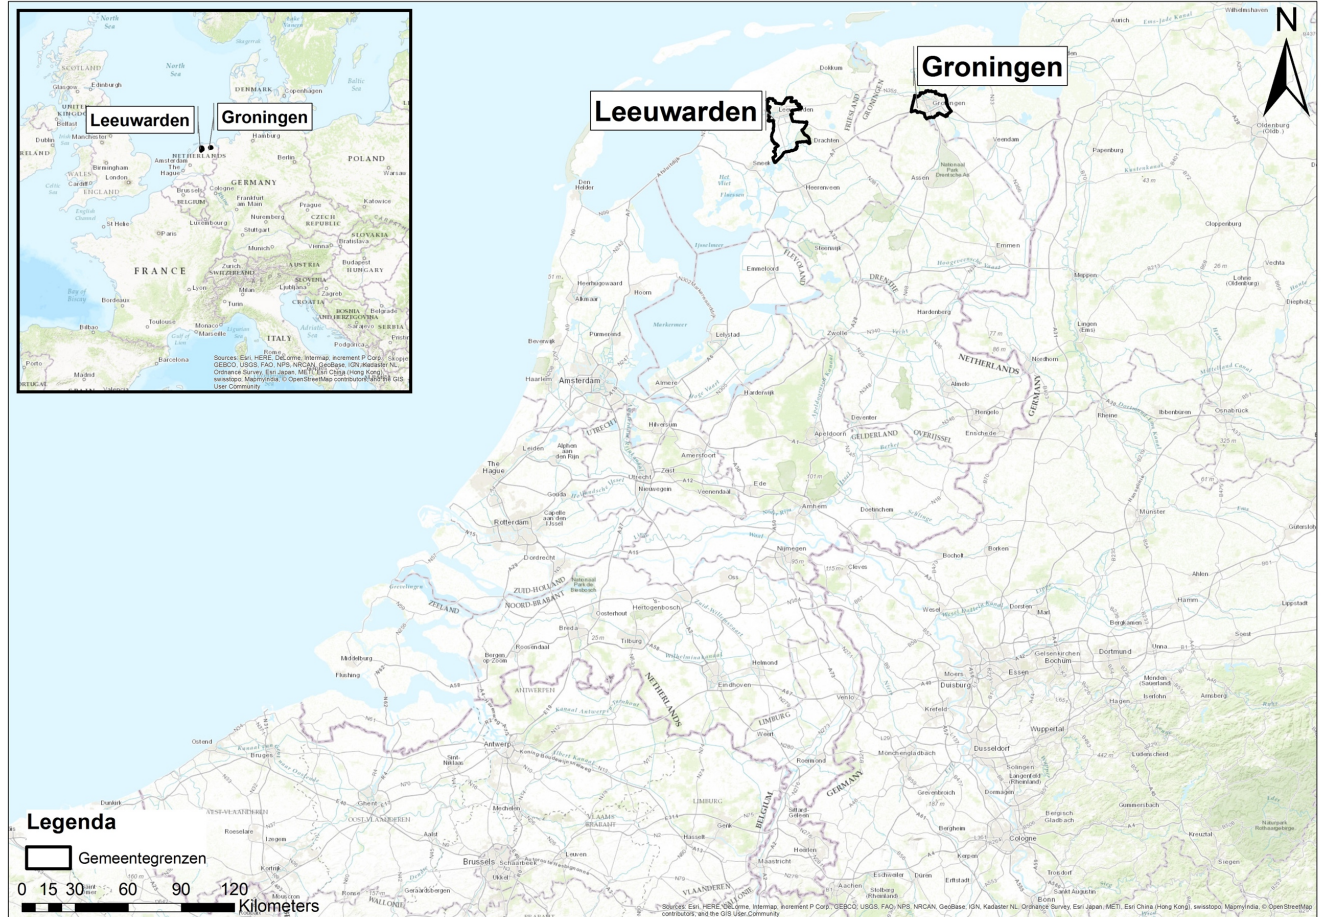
Leeuwarden
Groningen

SCOTLAND
Edinburgh
Glasgow
North Sea
DENMARK
Copenhagen
Baltic Sea
Belfast
Manchester
Hamburg
Dublin
IRELAND
Amsterdam
NETHERLANDS
Berlin
POLAND
Birmingham
WALES
London
The Hague
Warsaw
Cardiff
ENGLAND
Brussels
Cologne
GERMANY
BELGIUM
Frankfurt am Main
Prague
Katowice
English Channel
Luxembourg
Nuremberg
CZECH REPUBLIC
St Helier
Paris
Stuttgart
SLOVAKIA
Munich
Vienna
Bratislava
Budapest
FRANCE
Zurich
SWITZERLAND
AUSTRIA
HUNGARY
Bay of Biscay
Lyon
Milan
Ljubljana
SLOVENIA
Zagreb
CROATIA
Bordeaux
Turin
Belgrade
BOSNIA AND HERZEGOVINA
SERBIA
Toulouse
Monaco
Marseille
ITALY
Podgorica
Bilbao
Porto
Barcelona
Madrid
Sources: Esri, HERE, DeLorme, Intermap, increment P Corp., GEBCO, USGS, FAO, NPS, NRCAN, GeoBase, IGN, Kadaster NL, Ordnance Survey, Esri Japan, METI, Esri China (Hong Kong), swisstopo, MapmyIndia, © OpenStreetMap contributors, and the GIS User Community

Groningen
Leeuwarden
N
Dokkum
Groningen
Veendam
Sneek
Drachten
FRIESLAND
GRONINGEN
Assen
Nationaal Park Drentsche Aa
Papenburg
Oldenburg (Oldb.)
Den Helder
Het Vlieland
Heerenveen
Cloppenburg
Steenwijk
Emmen
IJsselmeer
FLEVOLAND
DRENTHE
Emmeloord
Vechta
Heerhugowaard
Hoorn
Meppen
Lohne (Oldenburg)
Alkmaar
Hardenberg
Diepholz
Purmerend
Markermeer
Lelystad
Zwolle
Lingen (Ems)
Beverwijk
Nordhorn
Haarlem
Amsterdam
Almere
Harderwijk
NETHERLANDS
Almelo
GERMANY
Deventer
Hilversum
UTRECHT
Apeldoorn
GELDERLAND
OVERIJSSEL
Hengelo
Rheine
Ibbenbüren
Osnabrück
Leiden
Alphen aan den Rijn
Amersfoort
Enschede
The Hague
Zeist
Utrecht
Nieuwegein
Veenendaal
Ede
Gouda
Arnhem
Doetinchem
Rotterdam
Capelle aan den IJssel
Münster
Dordrecht
Nijmegen
Bocholt
Borken
Cleves
Gütersloh
ZUID-HOLLAND
NOORD-BRABANT
Oss
Ahlen
ZEELAND
Oosterhout
Hertogenbosch
Wesel
Dorsten
Marl
Hamm
Lippstadt
Breda
Tilburg
Bergkamen
Unna
Soest
Bergen op Zoom
Roosendaal
Helmond
Gelsenkirchen
Dortmund
Middelburg
Bochum
Vlissingen
ANTWERPEN
NETHERLANDS
Eindhoven
Moers
Essen
Duisburg
Menden (Sauerland)
Iserlohn
Arnsberg
Venlo
Krefeld
Hagen
LIMBURG
Wuppertal
Oostende
Antwerp
Weert
Brugge
Düsseldorf
Lüdenscheid
Mönchengladbach
Roermond
Sint-Niklaas
GERMANY
Solingen
Langenfeld (Rheinland)
Dunkirk
Gent
Mechelen
Dormagen
Gummersbach
Grevenbroich
LIMBURG
Bergisch Gladbach
OOST-VLAANDEREN
Sittard-Geleen
Aalst
Genk
Bergheim
Roeselare
VLAAMS-BRABANT
Hasselt
Cologne
Kreuztal
Heerlen
BELGIUM
Lens
Leuven
Brussels
Schaerbeek
Maastricht
Troisdorf
Siegen
Kortrijk
Uccle
Aachen
Sankt Augustin
Stolberg (Rheinland)
Düren
Erftstadt
Bonn
VLAANDEREN
WALLONIË
Roubaix
Geraardsbergen

Legenda
Gemeentegrenzen
0 15 30 60 90 120
Kilometers

Sources: Esri, HERE, DeLorme, Intermap, increment P Corp., GEBCO, USGS, FAO, NPS, NRCAN, GeoBase, IGN, Kadaster NL, Ordnance Survey, Esri Japan, METI, Esri China (Hong Kong), swisstopo, MapmyIndia, © OpenStreetMap contributors, and the GIS User Community